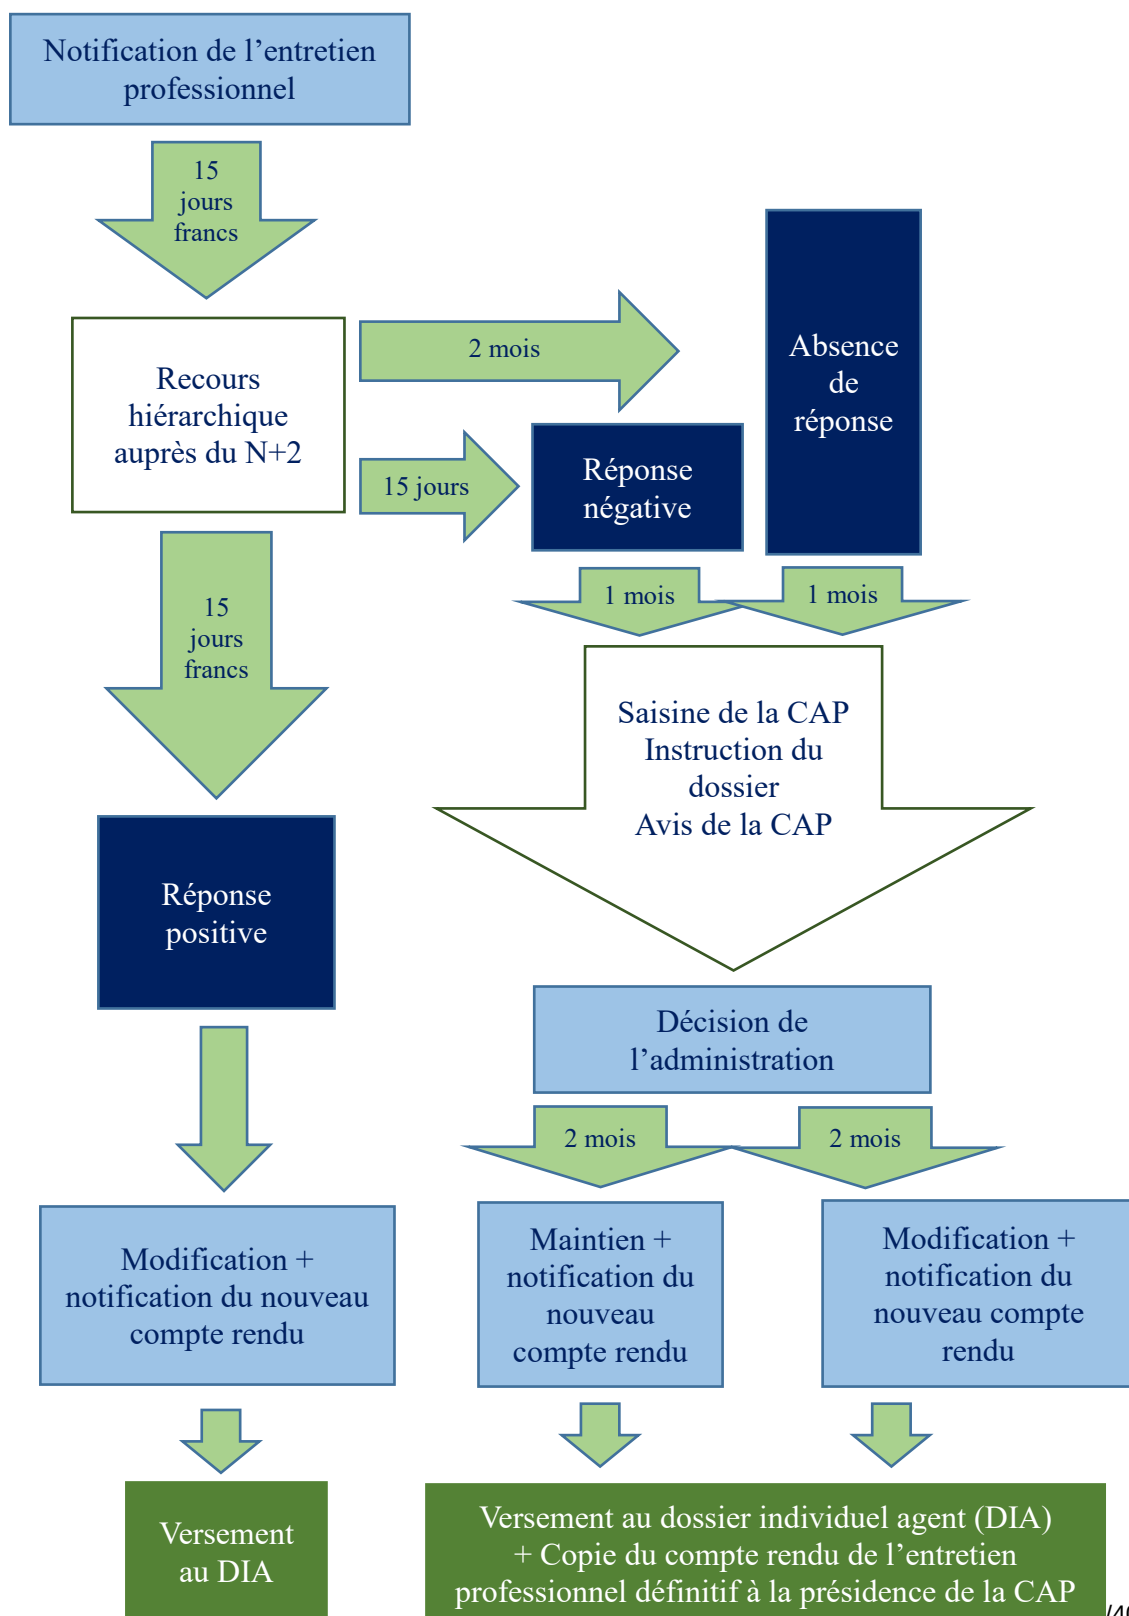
Notification de l’entretien professionnel

15 jours francs

Recours hiérarchique auprès du N+2

2 mois

Absence de réponse

15 jours

Réponse négative

1 mois

1 mois

15 jours francs

Saisine de la CAP
Instruction du dossier
Avis de la CAP

Réponse positive

Décision de l’administration

2 mois

2 mois

Modification + notification du nouveau compte rendu

Maintien + notification du nouveau compte rendu

Modification + notification du nouveau compte rendu

Versement au DIA

Versement au dossier individuel agent (DIA)
+ Copie du compte rendu de l’entretien professionnel définitif à la présidence de la CAP